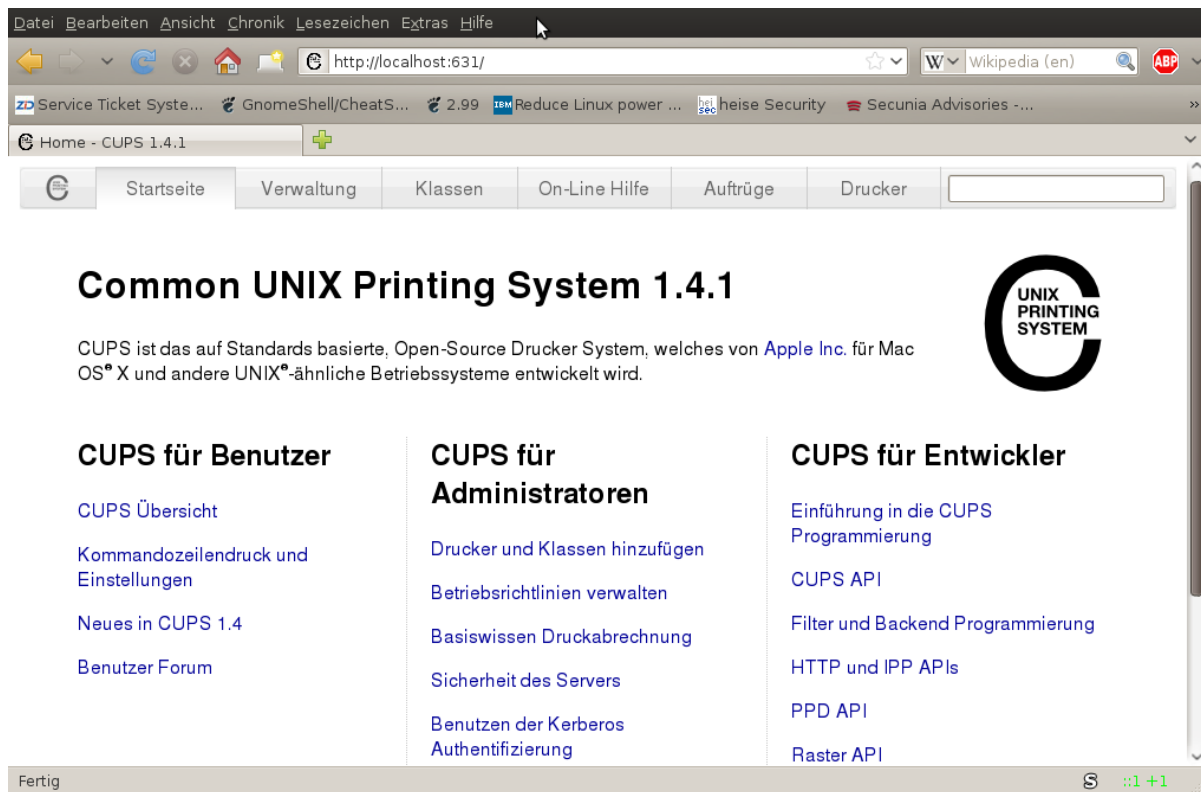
Datei Bearbeiten Ansicht Chronik Lesezeichen Extras Hilfe

http://localhost:631/

Wikipedia (en)

ABP

Service Ticket Syste... GnomeShell/CheatS... 2.99 Reduce Linux power ... heise Security Secunia Advisories -...

Home - CUPS 1.4.1

Startseite Verwaltung Klassen On-Line Hilfe Auftrüge Drucker

Common UNIX Printing System 1.4.1

UNIX PRINTING SYSTEM

CUPS ist das auf Standards basierte, Open-Source Drucker System, welches von Apple Inc. für Mac OS® X und andere UNIX®-ähnliche Betriebssysteme entwickelt wird.

CUPS für Benutzer

CUPS Übersicht

Kommandozeilendruck und Einstellungen

Neues in CUPS 1.4

Benutzer Forum

CUPS für Administratoren

Drucker und Klassen hinzufügen

Betriebsrichtlinien verwalten

Basiswissen Druckabrechnung

Sicherheit des Servers

Benutzen der Kerberos Authentifizierung

CUPS für Entwickler

Einführung in die CUPS Programmierung

CUPS API

Filter und Backend Programmierung

HTTP und IPP APIs

PPD API

Raster API

Fertig

S ::1 +1